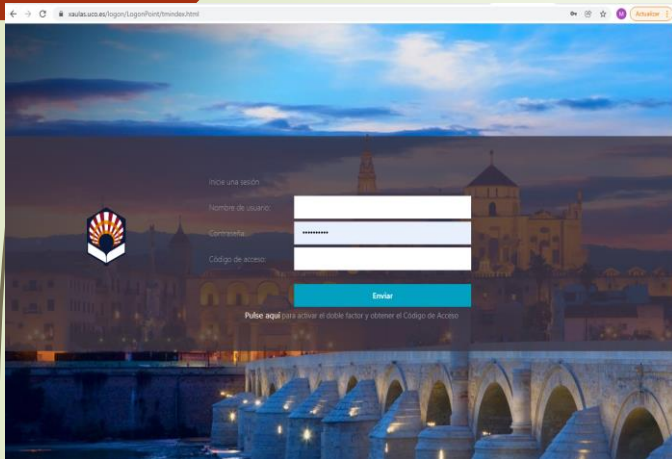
vaulas.uco.es/logon/LogonPoint/tmindex.html

Actualizar

Inicie una sesión

Nombre de usuario

Contraseña

••••••••••

Código de acceso

Enviar

Pulse aquí para activar el doble factor y obtener el Código de Acceso